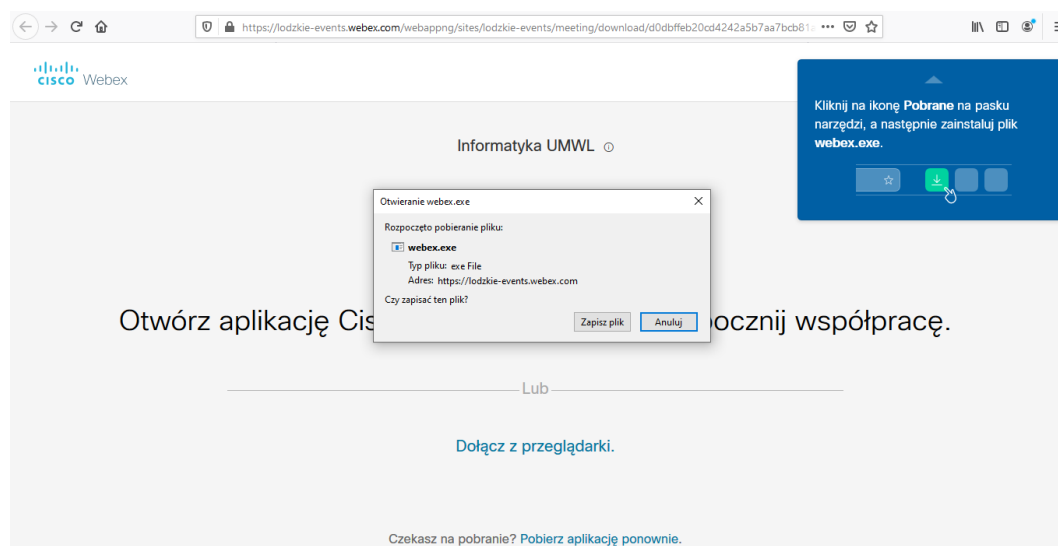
https://lodzkie-events.webex.com/webappng/sites/lodzkie-events/meeting/download/d0dbffeb20cd4242a5b7aa7bcb81 ···

cisco Webex

Kliknij na ikonę **Pobrane** na pasku narzędzi, a następnie zainstaluj plik **webex.exe**.

Informatyka UMWL

Otwieranie webex.exe

Rozpoczęto pobieranie pliku:

webex.exe

Typ pliku: exe File
Adres: https://lodzkie-events.webex.com

Czy zapisać ten plik?

Zapisz plik Anuluj

Otwórz aplikację Cis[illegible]ocznij współpracę.

Lub

Dołącz z przeglądarki.

Czekasz na pobranie? Pobierz aplikację ponownie.